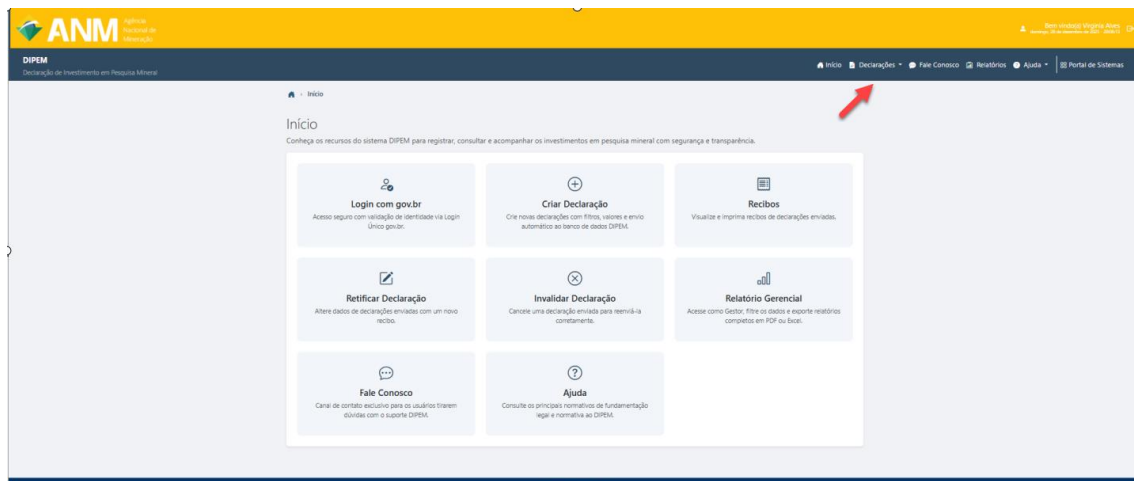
ANM Agência Nacional de Mineração

Bem vindo(a) Virginia Alves
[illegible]

DIPEM
Declaração de Investimento em Pesquisa Mineral

Início Declarações Fale Conosco Relatórios Ajuda Portal de Sistemas

Início

Início
Conheça os recursos do sistema DIPEM para registrar, consultar e acompanhar os investimentos em pesquisa mineral com segurança e transparência.

Login com gov.br
Acesso seguro com validação de identidade via Login Único gov.br.

Criar Declaração
Crie novas declarações com filtros, valores e envio automático ao banco de dados DIPEM.

Recibos
Visualize e imprima recibos de declarações enviadas.

Retificar Declaração
Altere dados de declarações enviadas com um novo recibo.

Invalidar Declaração
Cancele uma declaração enviada para reenviá-la corretamente.

Relatório Gerencial
Acesse como Gestor, filtre os dados e exporte relatórios completos em PDF ou Excel.

Fale Conosco
Canal de contato exclusivo para os usuários tirarem dúvidas com o suporte DIPEM.

Ajuda
Consulte os principais normativos de fundamentação legal e normativa ao DIPEM.